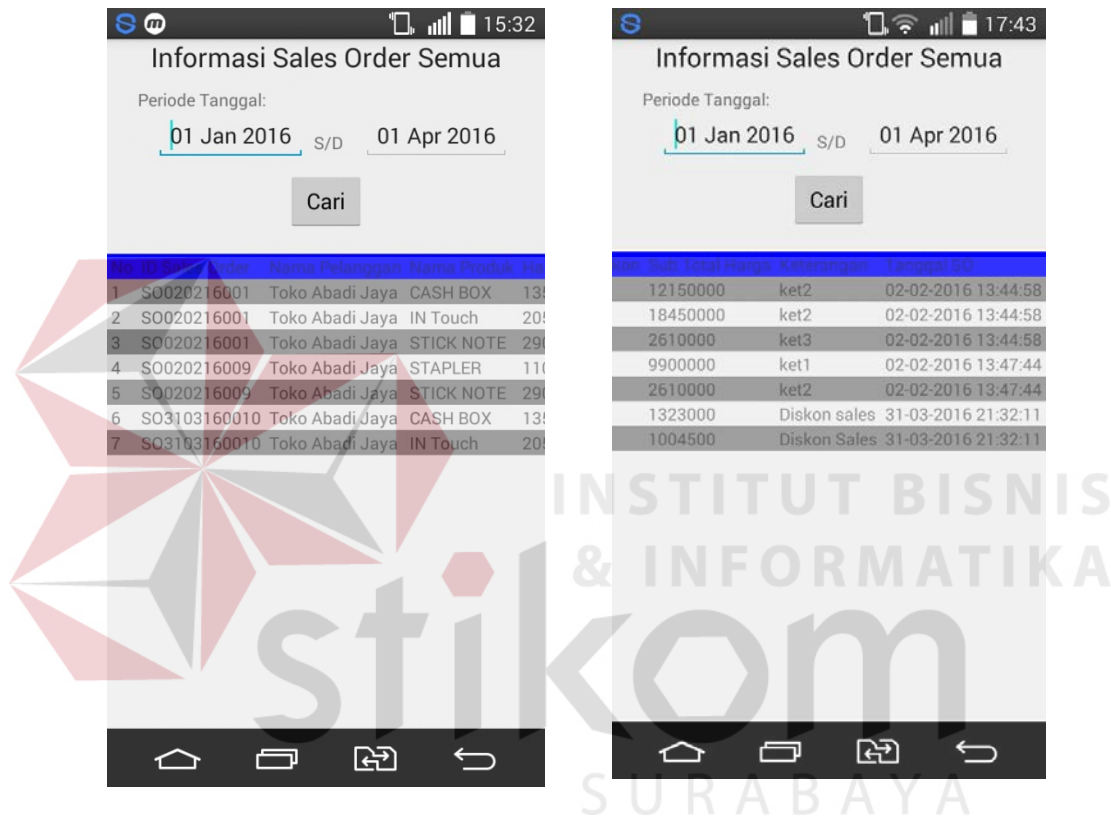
15:32

Informasi Sales Order Semua

Periode Tanggal:

01 Jan 2016 S/D 01 Apr 2016

Cari

| No | ID Sales Order | Nama Pelanggan | Nama Produk | Ha |
|---|---|---|---|---|
| 1 | SO020216001 | Toko Abadi Jaya | CASH BOX | 13 |
| 2 | SO020216001 | Toko Abadi Jaya | IN Touch | 20 |
| 3 | SO020216001 | Toko Abadi Jaya | STICK NOTE | 29 |
| 4 | SO020216009 | Toko Abadi Jaya | STAPLER | 11 |
| 5 | SO020216009 | Toko Abadi Jaya | STICK NOTE | 29 |
| 6 | SO3103160010 | Toko Abadi Jaya | CASH BOX | 13 |
| 7 | SO3103160010 | Toko Abadi Jaya | IN Touch | 20 |

17:43

Informasi Sales Order Semua

Periode Tanggal:

01 Jan 2016 S/D 01 Apr 2016

Cari

| kon | Sub Total Harga | Keterangan | Tanggal SO |
|---|---|---|---|
| | 12150000 | ket2 | 02-02-2016 13:44:58 |
| | 18450000 | ket2 | 02-02-2016 13:44:58 |
| | 2610000 | ket3 | 02-02-2016 13:44:58 |
| | 9900000 | ket1 | 02-02-2016 13:47:44 |
| | 2610000 | ket2 | 02-02-2016 13:47:44 |
| | 1323000 | Diskon sales | 31-03-2016 21:32:11 |
| | 1004500 | Diskon Sales | 31-03-2016 21:32:11 |

INSTITUT BISNIS & INFORMATIKA stikom SURABAYA